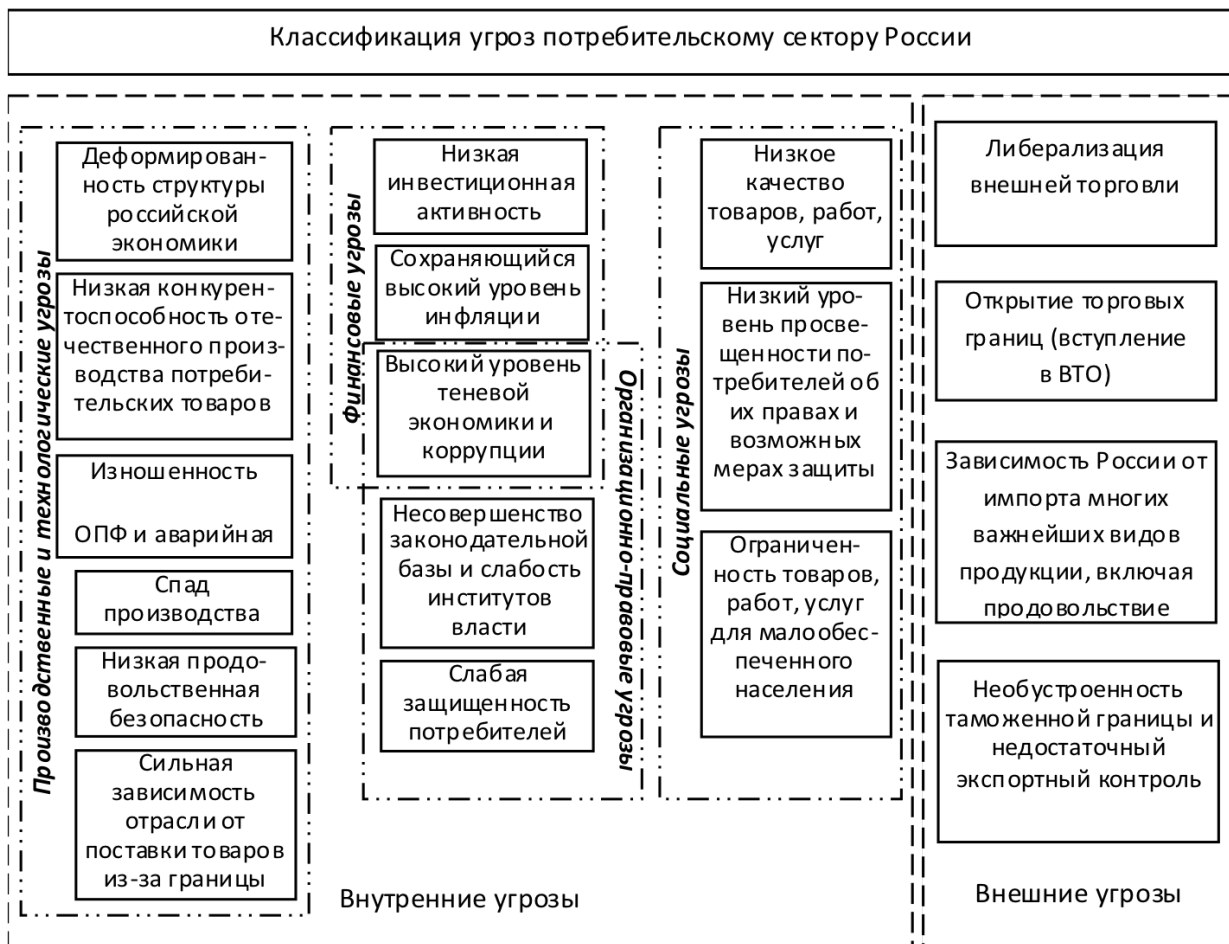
Классификация угроз потребительскому сектору России

Производственные и технологические угрозы

Деформированность структуры российской экономики

Низкая конкурентоспособность отечественного производства потребительских товаров

Изношенность

ОПФ и аварийная

Спад производства

Низкая продовольственная безопасность

Сильная зависимость отрасли от поставки товаров из-за границы

Финансовые угрозы

Низкая инвестиционная активность

Сохраняющийся высокий уровень инфляции

Высокий уровень теневой экономики и коррупции

Организационно-правовые угрозы

Несовершенство законодательной базы и слабость институтов власти

Слабая защищенность потребителей

Социальные угрозы

Низкое качество товаров, работ, услуг

Низкий уровень просвещенности потребителей об их правах и возможных мерах защиты

Ограниченность товаров, работ, услуг для малообеспеченного населения

Внутренние угрозы

Либерализация внешней торговли

Открытие торговых границ (вступление в ВТО)

Зависимость России от импорта многих важнейших видов продукции, включая продовольствие

Необустроенность таможенной границы и недостаточный экспортный контроль

Внешние угрозы